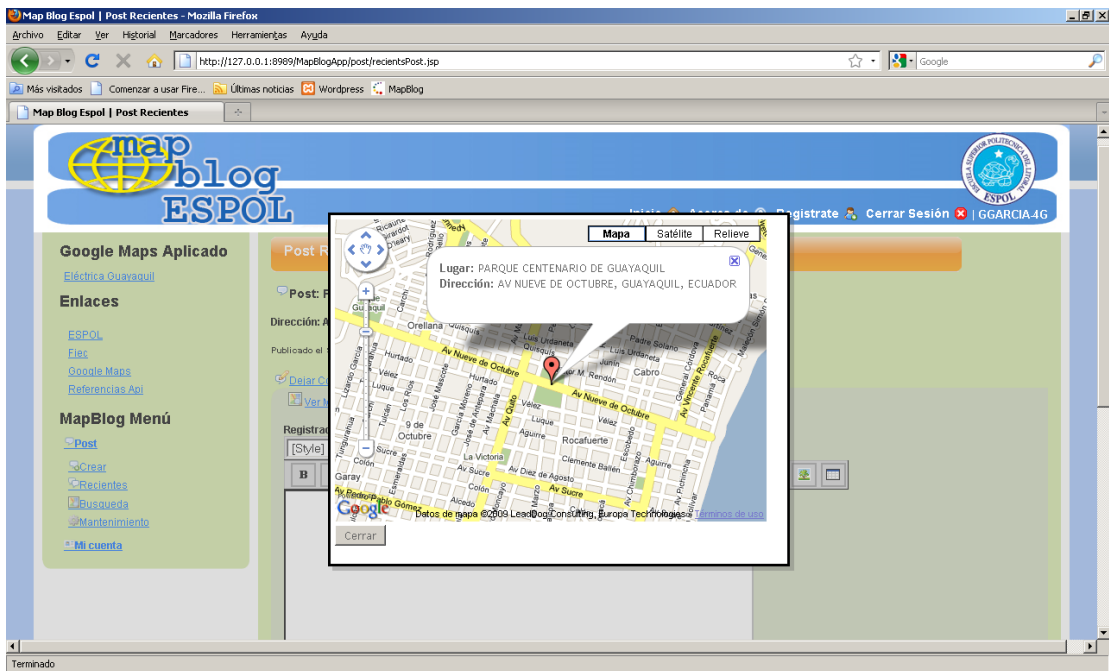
Map Blog Espol | Post Recientes - Mozilla Firefox

Archivo Editar Ver Historial Marcadores Herramientas Ayuda

http://127.0.0.1:8989/MapBlogApp/post/recientsPost.jsp

Google

Más visitados Comenzar a usar Fire... Últimas noticias Wordpress MapBlog

Map Blog Espol | Post Recientes

map blog ESPOL

ESCUELA SUPERIOR POLITECNICA DEL LITORAL ESPOL

Inicio Acerca de Registrate Cerrar Sesión | GGARCIA-4G

Google Maps Aplicado

Eléctrica Guayaquil

Enlaces

ESPOL
Fiec
Google Maps
Referencias Api

MapBlog Menú

Post
Crear
Recientes
Busqueda
Mantenimiento

Mi cuenta

Post R

Post: P

Dirección: A

Publicado el

Dejar C

Ver M

Registrad

[Style]

B

Mapa Satélite Relieve

Lugar: PARQUE CENTENARIO DE GUAYAQUIL
Dirección: AV NUEVE DE OCTUBRE, GUAYAQUIL, ECUADOR

Orellana Quisquis Av Nueve de Octubre Luis Urdaneta Padre Solano Hurtado Vélez Luque Aguirre Rocafuerte Av Quito Av Machala Sucre Colón La Victoria Clemente Ballen Av Diez de Agosto Av Sucre Alcedo Av Pedro Pablo Gomez Garay Cabro Junín Av. Vicente Rocafuerte Av Chimborazo Av Pichincha Escobedo Pedro Moncayo Boyacá Av Lizardo García José Mascote Tulcán Av Esmeraldas Chile Los Ríos 9 de Octubre Gral Córdova Panamá Roca Guayaquil Ricaurte Rodríguez Imbabura Tungurahua Malecón Simón Bolívar Velez Colón Olmedo Av Gral Juan Illingworth

Google Datos de mapa ©2009 LeadDog Consulting, Europa Technologies - Términos de uso

Cerrar

Terminado